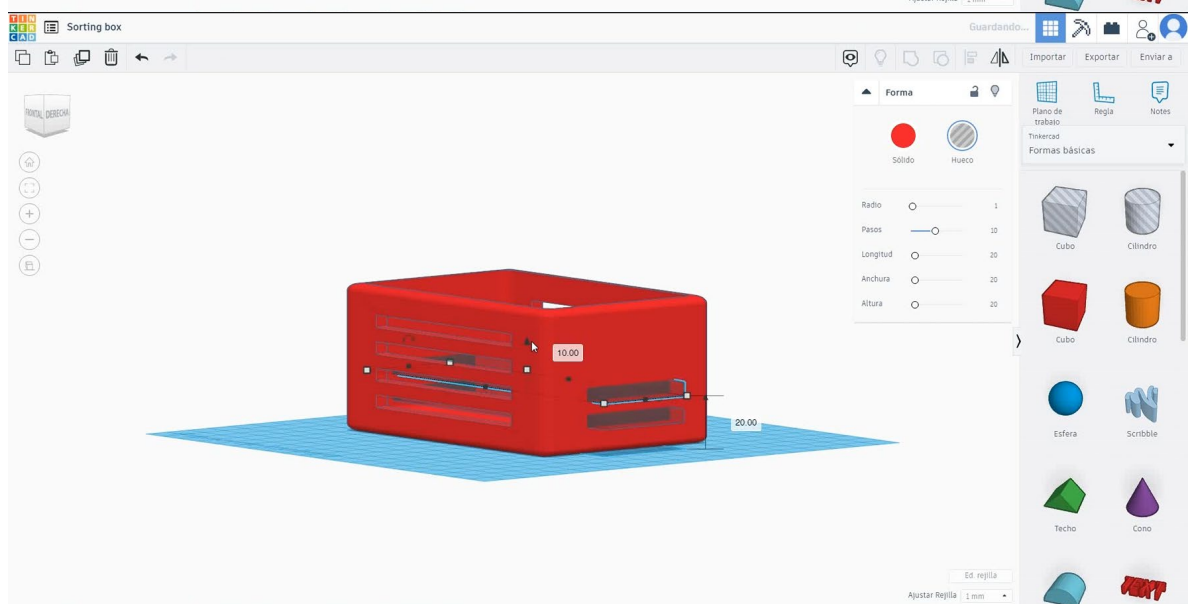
TIN KER CAD

Sorting box

Guardando...

Importar
Exportar
Enviar a

FRONTAL DERECHA

Forma

Sólido
Hueco

Radio 1
Pasos 10
Longitud 20
Anchura 20
Altura 20

10.00

20.00

Plano de trabajo
Regla
Notes

Tinkercad
Formas básicas

Cubo
Cilindro
Cubo
Cilindro
Esfera
Scribble
Techo
Cono

Ed. rejilla
Ajustar Rejilla 1 mm